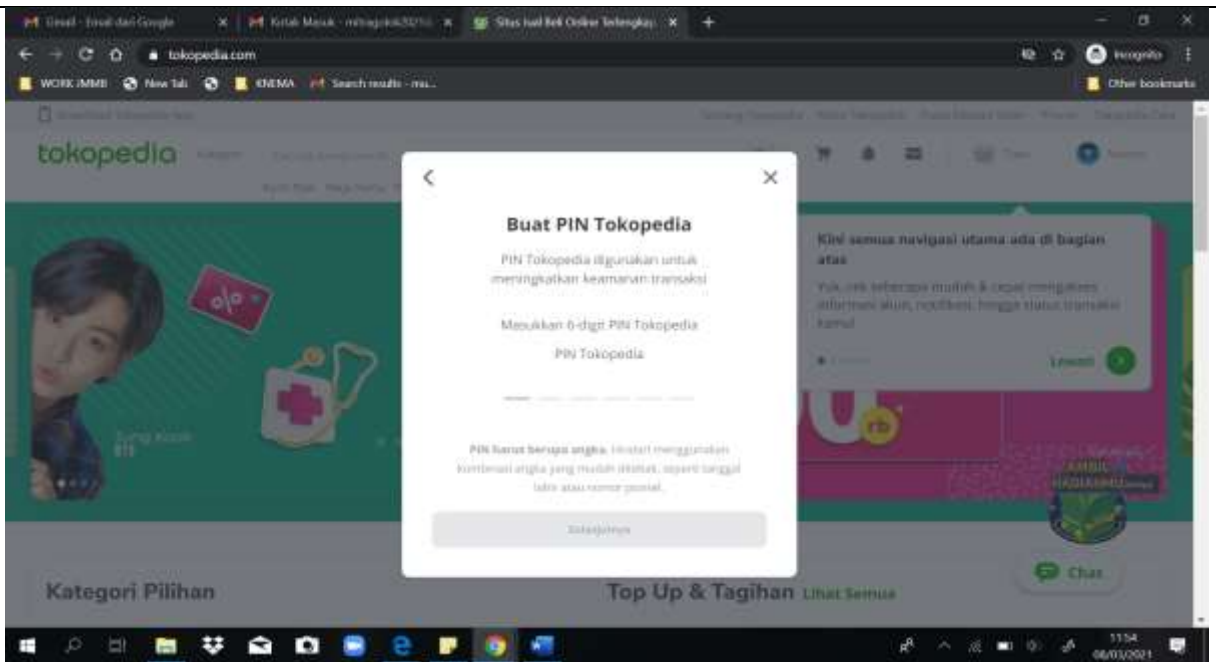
Gmail - Email dari Google
Kotak Masuk - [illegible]
Situs Jual Beli Online Terlengkap
tokopedia.com
Incognito
WORK IMMB
New Tab
KNEMA
Search results - mu...
Other bookmarks

tokopedia
Kategori

Buat PIN Tokopedia
PIN Tokopedia digunakan untuk meningkatkan keamanan transaksi
Masukkan 6-digit PIN Tokopedia
PIN Tokopedia
PIN harus berupa angka. Hindari menggunakan kombinasi angka yang mudah ditebak, seperti tanggal lahir atau nomor ponsel.
Selanjutnya

Kini semua navigasi utama ada di bagian atas
Yuk, cek seberapa mudah & cepat mengakses informasi akun, notifikasi, hingga status transaksi kamu!
Lewati

Jung Kook
BTS
rb
AMBIL
Chat

Kategori Pilihan
Top Up & Tagihan Lihat Semua

11:54
08/03/2021